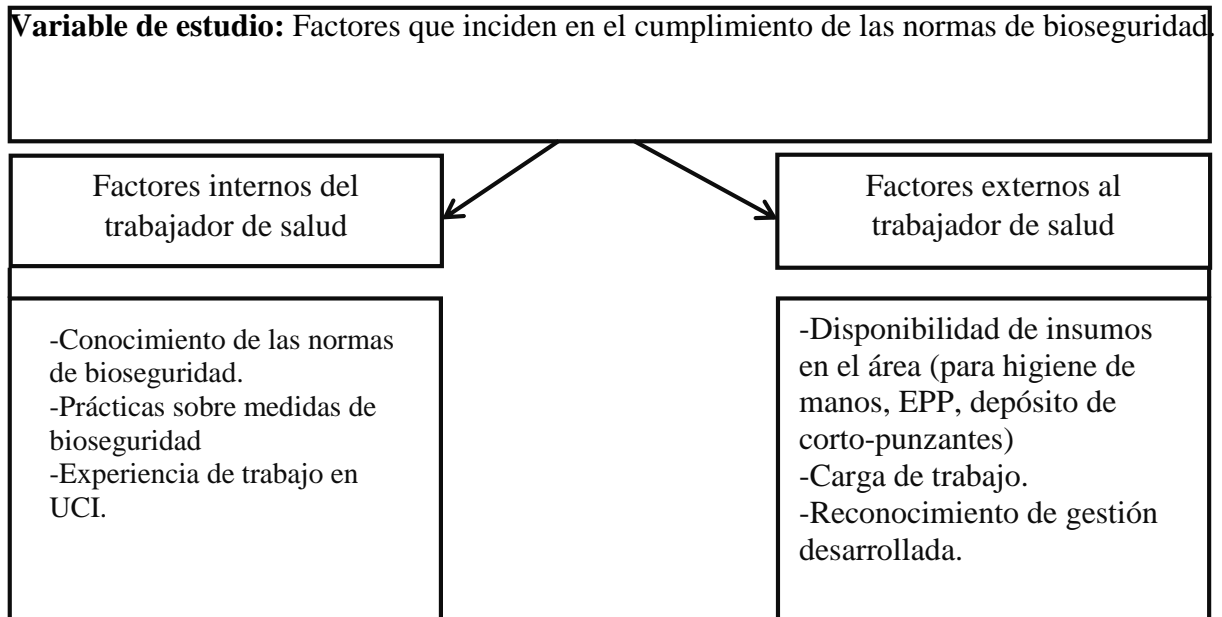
**Variable de estudio:** Factores que inciden en el cumplimiento de las normas de bioseguridad.

Factores internos del trabajador de salud

Factores externos al trabajador de salud

-Conocimiento de las normas de bioseguridad.
-Prácticas sobre medidas de bioseguridad
-Experiencia de trabajo en UCI.

-Disponibilidad de insumos en el área (para higiene de manos, EPP, depósito de corto-punzantes)
-Carga de trabajo.
-Reconocimiento de gestión desarrollada.